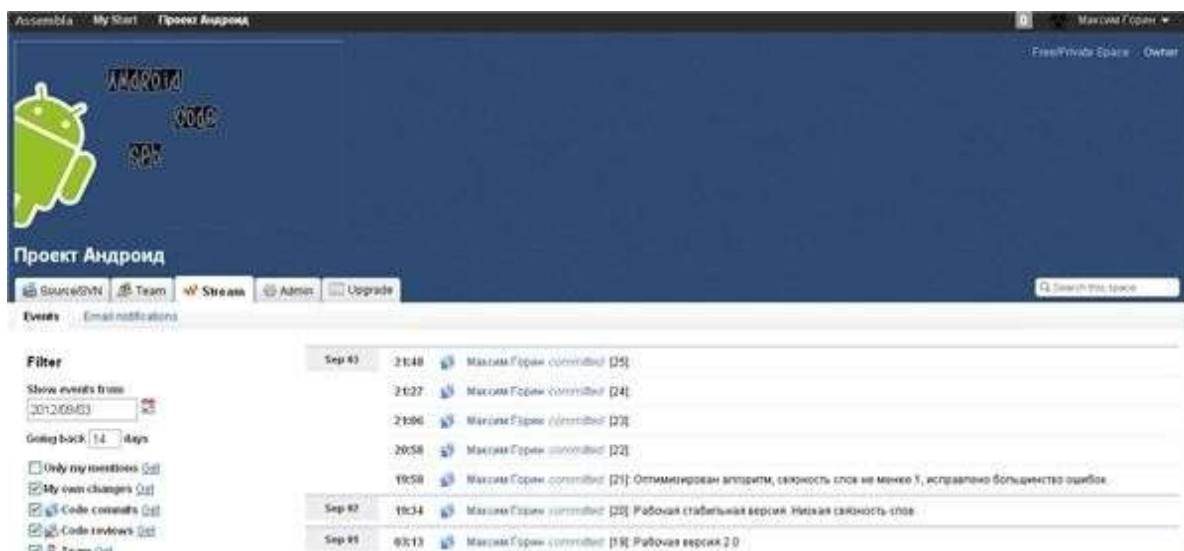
Assembla My Start Проект Андроид

0 Максим Горин ▾

Free/Private Space Owner

Android Code SPb

Проект Андроид

Source/SVN Team Stream Admin Upgrade

Search this space

Events Email notifications

Filter

Show events from
2012/09/03

Going back 14 days

Only my mentions Ord
My own changes Ord
Code commits Ord
Code reviews Ord
Team Ord

| | | |
|---|---|---|
| Sep 03 | 21:48 | Максим Горин committed [25] |
| | 21:27 | Максим Горин committed [24] |
| | 21:06 | Максим Горин committed [23] |
| | 20:58 | Максим Горин committed [22] |
| | 19:58 | Максим Горин committed [21]: Оптимизирован алгоритм, связность слов не менее 1, исправлено большинство ошибок. |
| Sep 02 | 19:34 | Максим Горин committed [20]: Рабочая стабильная версия. Низкая связность слов. |
| Sep 01 | 03:13 | Максим Горин committed [19]: Рабочая версия 2.0 |